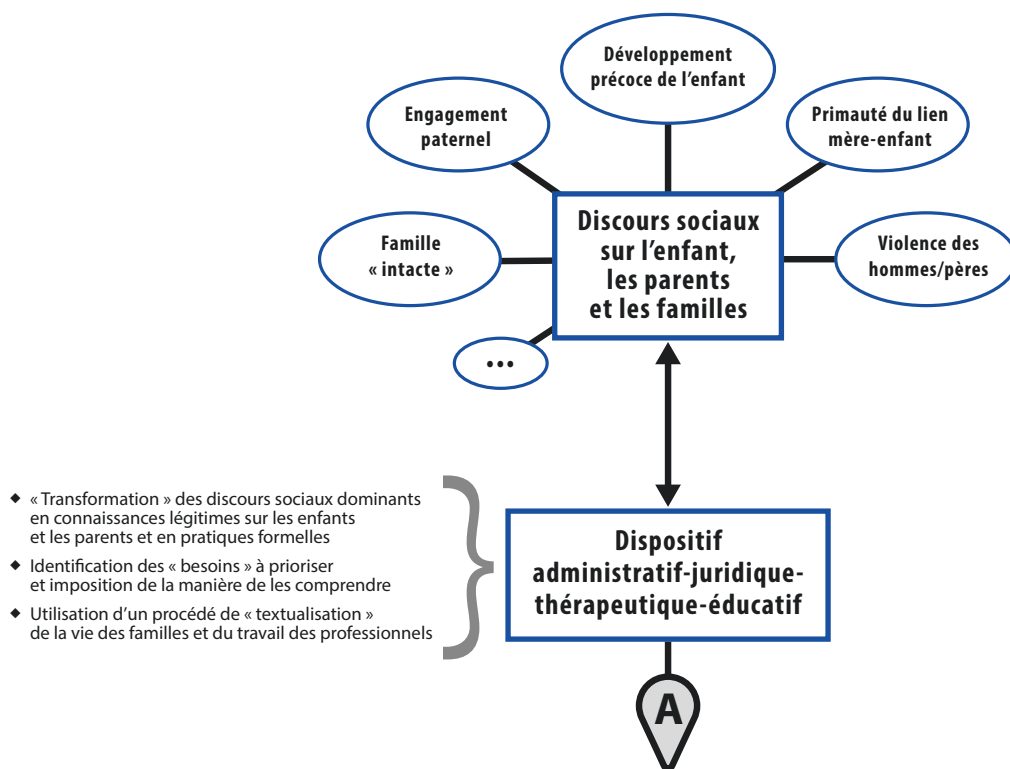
Développement précoce de l'enfant

Engagement paternel

Primauté du lien mère-enfant

Famille « intacte »

Discours sociaux sur l'enfant, les parents et les familles

Violence des hommes/pères

...

◆ « Transformation » des discours sociaux dominants en connaissances légitimes sur les enfants et les parents et en pratiques formelles

◆ Identification des « besoins » à prioriser et imposition de la manière de les comprendre

◆ Utilisation d'un procédé de « textualisation » de la vie des familles et du travail des professionnels

Dispositif administratif-juridique-thérapeutique-éducatif

A